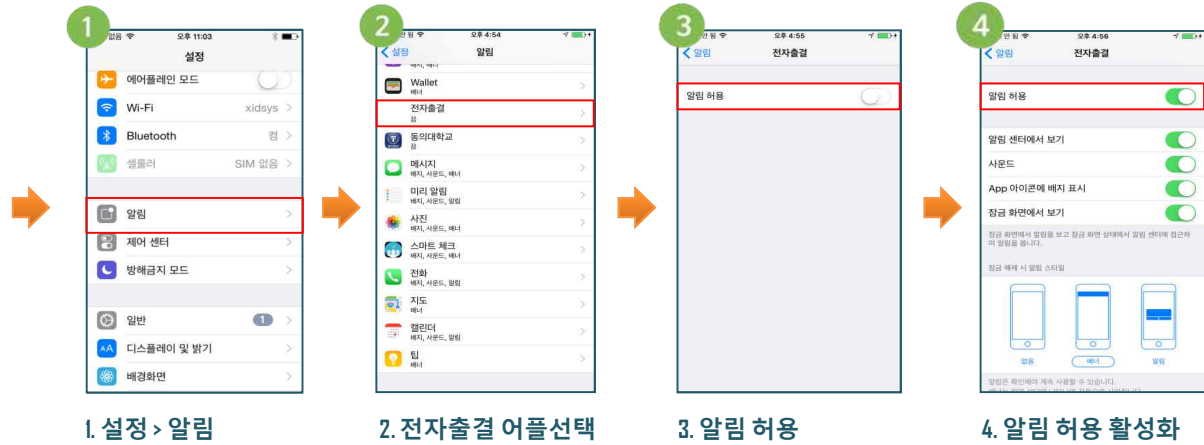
1

없음 오후 11:03

설정

에어플레인 모드

Wi-Fi xidsys

Bluetooth 켬

셀룰러 SIM 없음

알림

제어 센터

방해금지 모드

일반 1

디스플레이 및 밝기

배경화면

1. 설정 > 알림

2

오후 4:54

설정 알림

Wallet
배너

전자출결
끔

동의대학교
끔

메시지
배지, 사운드, 배너

미리 알림
배지, 사운드, 알림

사진
배지, 사운드, 배너

스마트 체크
배지, 사운드, 배너

전화
배지, 사운드, 알림

지도
배너

캘린더
배지, 사운드, 알림

팁
배너

2. 전자출결 어플선택

3

오후 4:55

알림 전자출결

알림 허용

3. 알림 허용

4

오후 4:56

알림 전자출결

알림 허용

알림 센터에서 보기

사운드

App 아이콘에 배지 표시

잠금 화면에서 보기

잠금 화면에서 알림을 보고 잠금 화면 상태에서 알림 센터에 접근하여 알림을 봅니다.

잠금 해제 시 알림 스타일

없음 배너 알림

알림은 확인해야 계속 사용할 수 있습니다.

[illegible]

4. 알림 허용 활성화